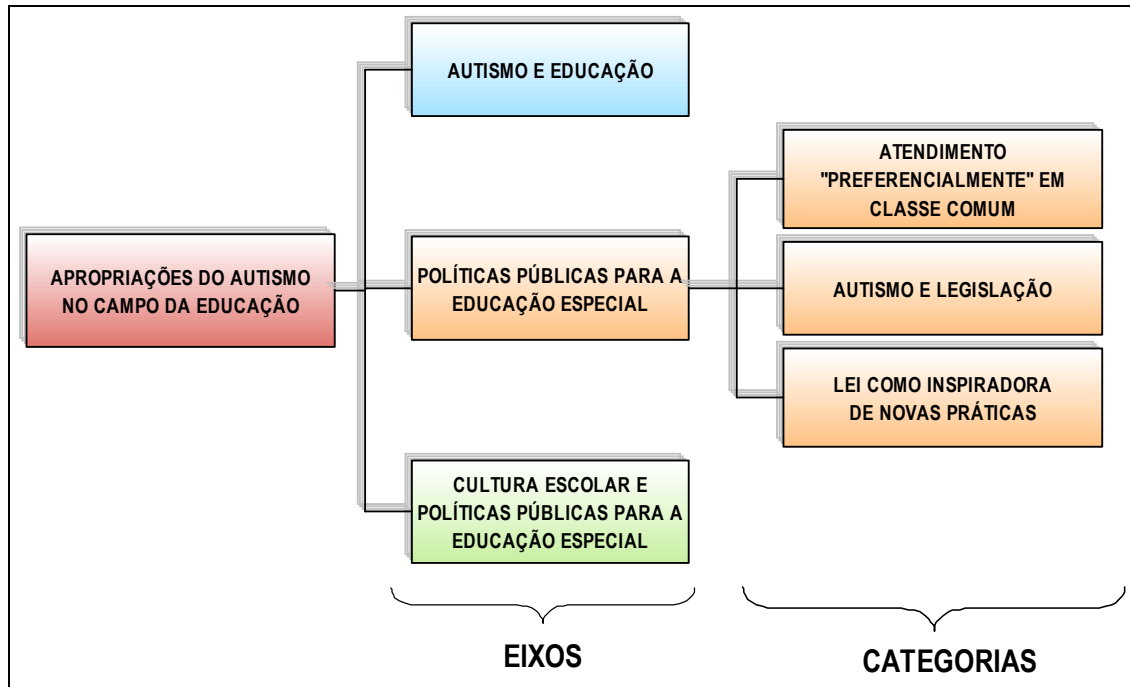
APROPRIAÇÕES DO AUTISMO NO CAMPO DA EDUCAÇÃO

AUTISMO E EDUCAÇÃO

POLÍTICAS PÚBLICAS PARA A EDUCAÇÃO ESPECIAL

CULTURA ESCOLAR E POLÍTICAS PÚBLICAS PARA A EDUCAÇÃO ESPECIAL

ATENDIMENTO "PREFERENCIALMENTE" EM CLASSE COMUM

AUTISMO E LEGISLAÇÃO

LEI COMO INSPIRADORA DE NOVAS PRÁTICAS

EIXOS

CATEGORIAS